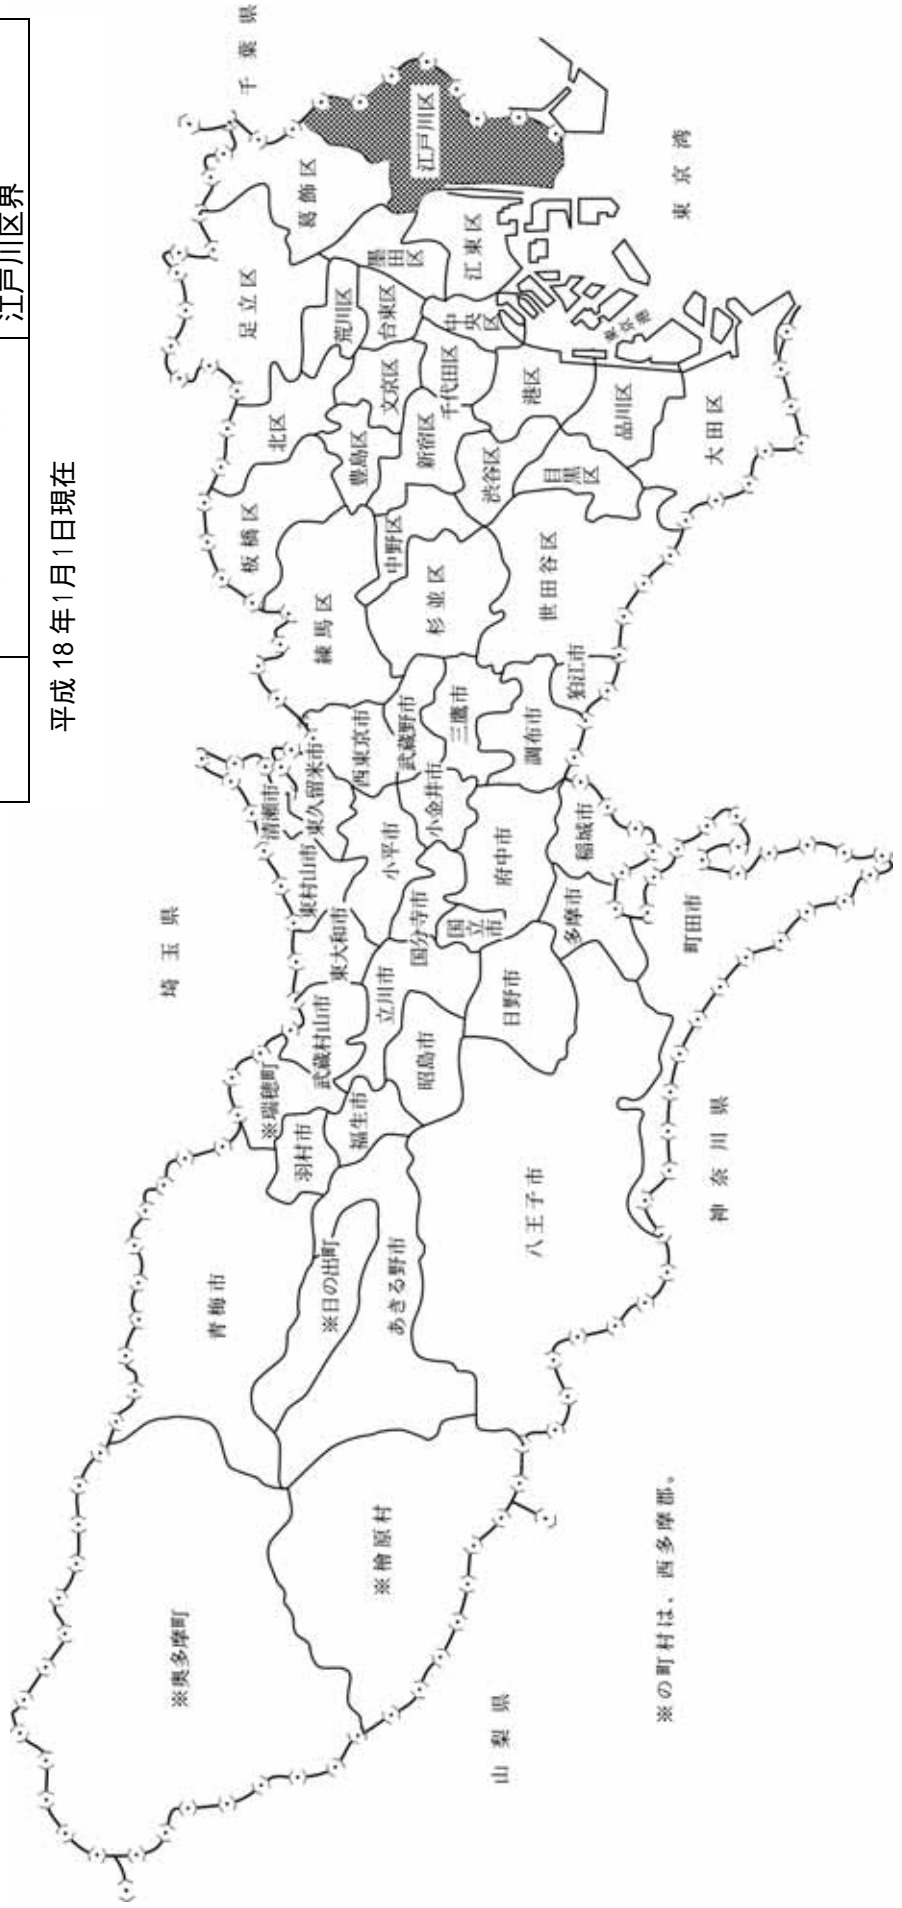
江戸川区界

平成 18 年1月1日現在

千葉県
江戸川区
葛飾区
足立区
東京湾
江東区
墨田区
荒川区
台東区
中央区
東京港
港区
千代田区
文京区
北区
豊島区
新宿区
渋谷区
品川区
大田区
目黒区
板橋区
中野区
杉並区
世田谷区
練馬区
狛江市
調布市
三鷹市
武蔵野市
西東京市
清瀬市
東久留米市
小金井市
府中市
稲城市
小平市
東村山市
国分寺市
国立市
東大和市
埼玉県
多摩市
町田市
立川市
日野市
武蔵村山市
昭島市
※瑞穂町
福生市
羽村市
神奈川県
八王子市
あきる野市
※日の出町
青梅市
※檜原村
※奥多摩町
山梨県
※の町村は、西多摩郡。